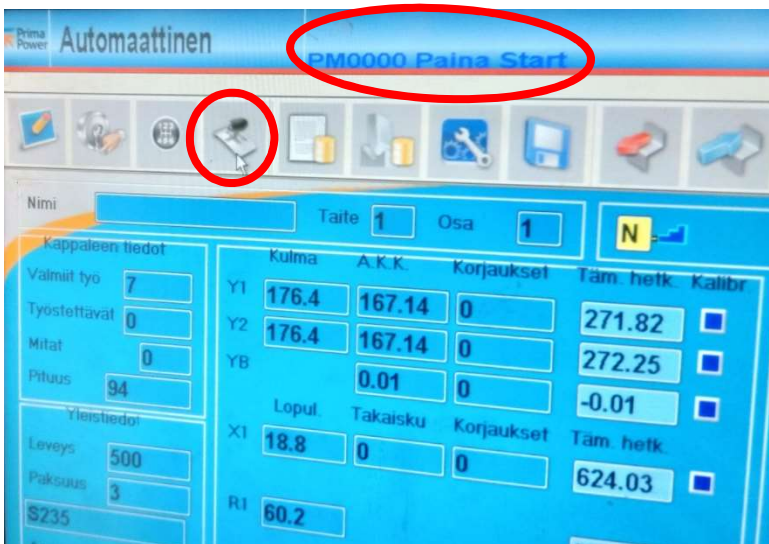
Prima Power Automaattinen

PM0000 Paina Start

Nimi

Taite 1

Osa 1

N

Kappaleen tiedot

Valmiit työ 7

Työstettävät 0

Mitat 0

Pituus 94

Yleistiedot

Leveys 500

Paksuus 3

S235

| | Kulma | A.K.K. | Korjaukset | Täm. hetk. | Kalibr |
|---|---|---|---|---|---|
| Y1 | 176.4 | 167.14 | 0 | 271.82 | |
| Y2 | 176.4 | 167.14 | 0 | 272.25 | |
| YB | | 0.01 | 0 | -0.01 | |

| | Lopul. | Takaisku | Korjaukset | Täm. hetk. |
|---|---|---|---|---|
| X1 | 18.8 | 0 | 0 | 624.03 |

R1 60.2